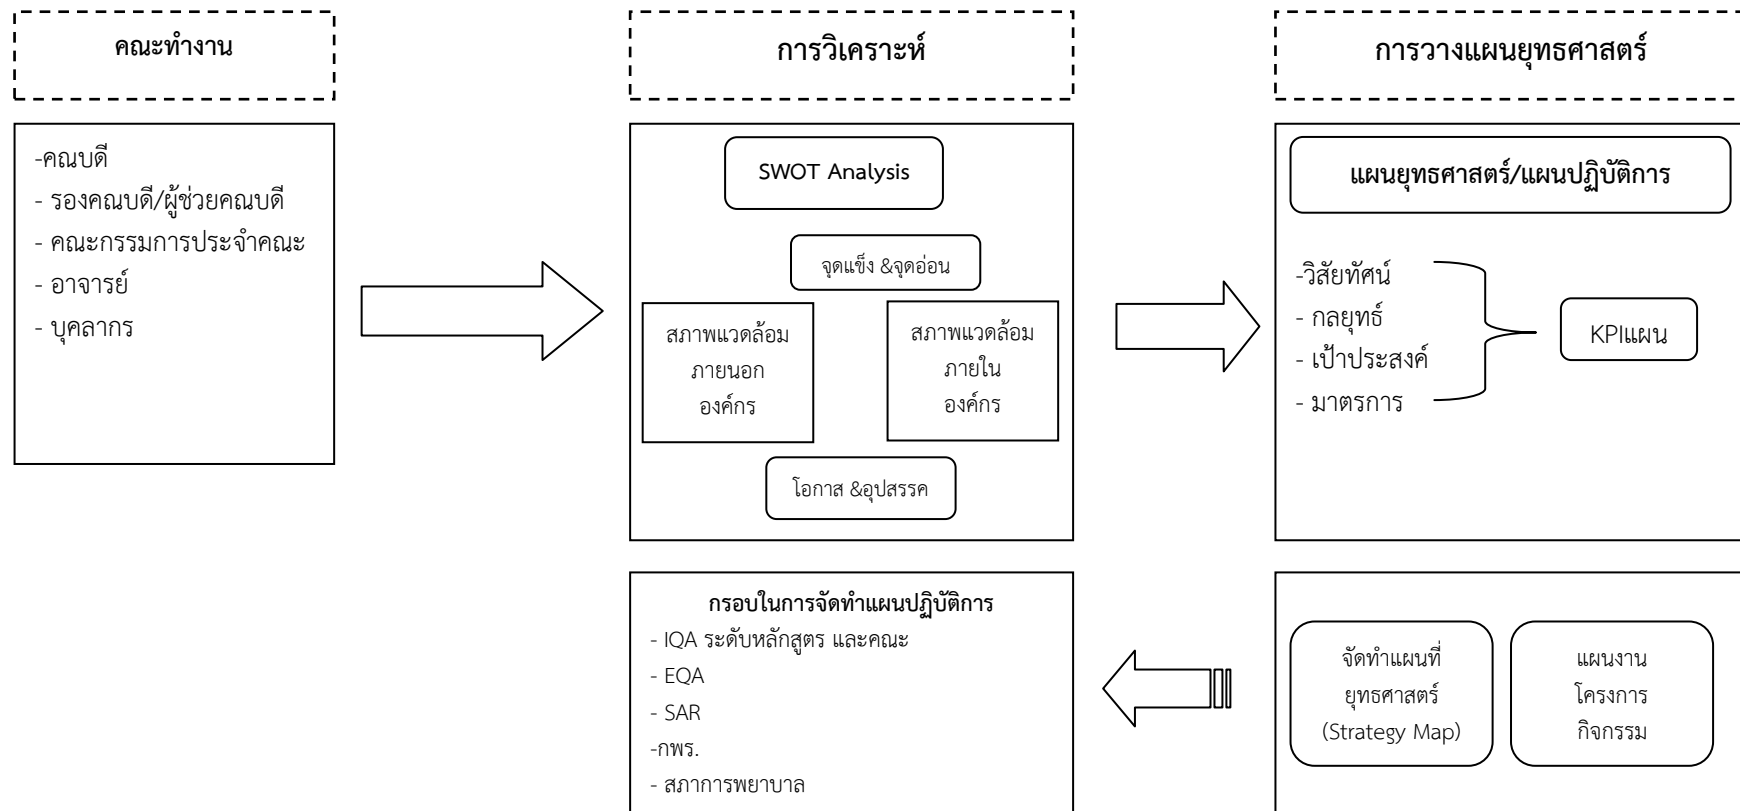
คณะทำงาน

-คณบดี
- รองคณบดี/ผู้ช่วยคณบดี
- คณะกรรมการประจำคณะ
- อาจารย์
- บุคลากร

การวิเคราะห์

SWOT Analysis

จุดแข็ง &จุดอ่อน

สภาพแวดล้อมภายนอกองค์กร

สภาพแวดล้อมภายในองค์กร

โอกาส &อุปสรรค

การวางแผนยุทธศาสตร์

แผนยุทธศาสตร์/แผนปฏิบัติการ

-วิสัยทัศน์
- กลยุทธ์
- เป้าประสงค์
- มาตรการ

KPIแผน

กรอบในการจัดทำแผนปฏิบัติการ
- IQA ระดับหลักสูตร และคณะ
- EQA
- SAR
-กพร.
- สภาการพยาบาล

จัดทำแผนที่ยุทธศาสตร์ (Strategy Map)

แผนงาน
โครงการ
กิจกรรม